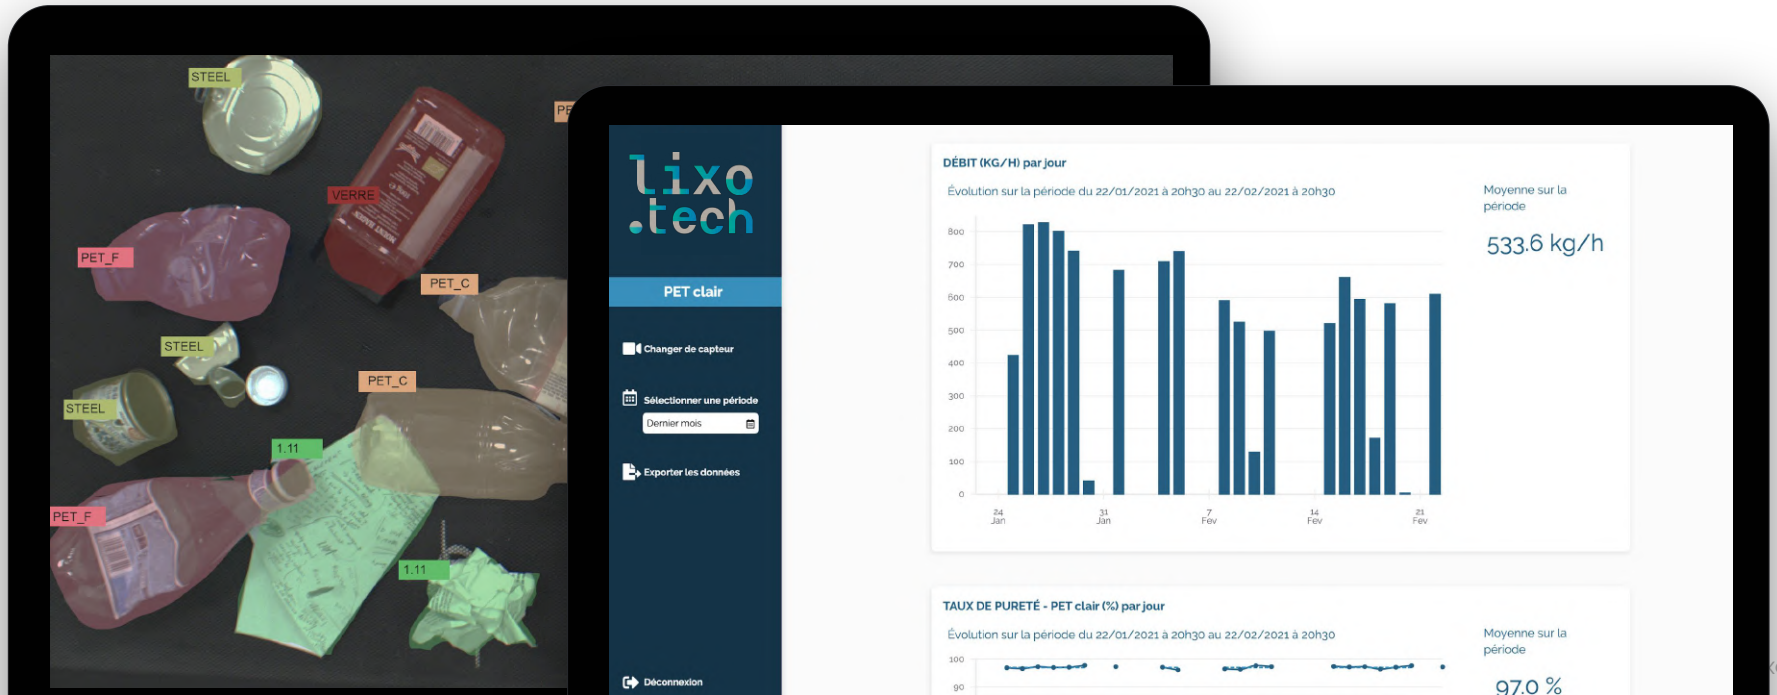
STEEL

PE

VERRE

PET_F

PET_C

STEEL

PET_C

STEEL

1.11

PET_F

1.11

lixo
.tech

PET clair

Changer de capteur

Sélectionner une période

Dernier mois

Exporter les données

Déconnexion

DÉBIT (KG/H) par jour

Évolution sur la période du 22/01/2021 à 20h30 au 22/02/2021 à 20h30

Moyenne sur la période

533.6 kg/h

800
700
600
500
400
300
200
100
0

24 Jan
31 Jan
7 Fev
14 Fev
21 Fev

TAUX DE PURETÉ - PET clair (%) par jour

Évolution sur la période du 22/01/2021 à 20h30 au 22/02/2021 à 20h30

Moyenne sur la période

100
90

97.0 %